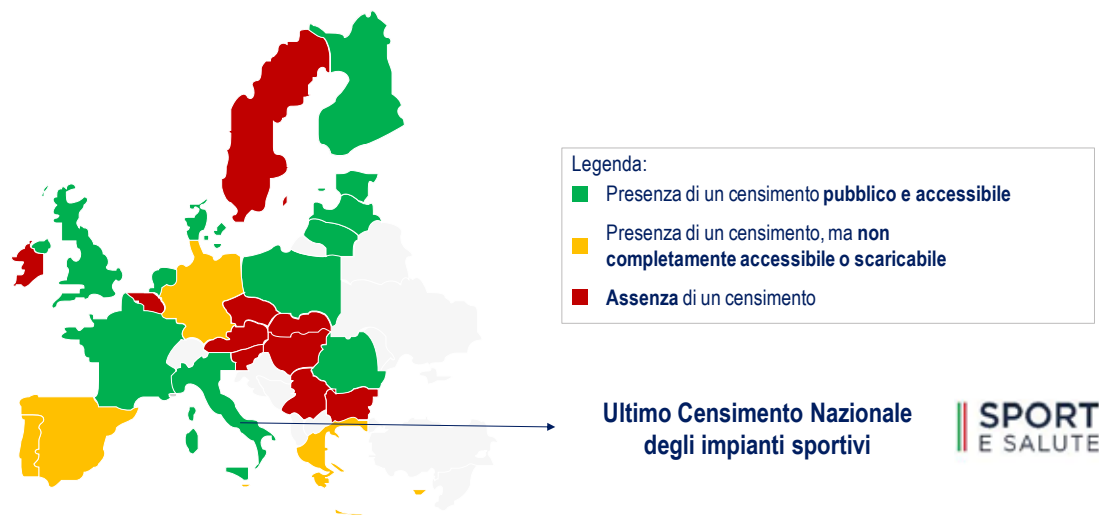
Legenda:

Presenza di un censimento **pubblico e accessibile**

Presenza di un censimento, ma **non completamente accessibile o scaricabile**

**Assenza** di un censimento

Ultimo Censimento Nazionale degli impianti sportivi

SPORT E SALUTE